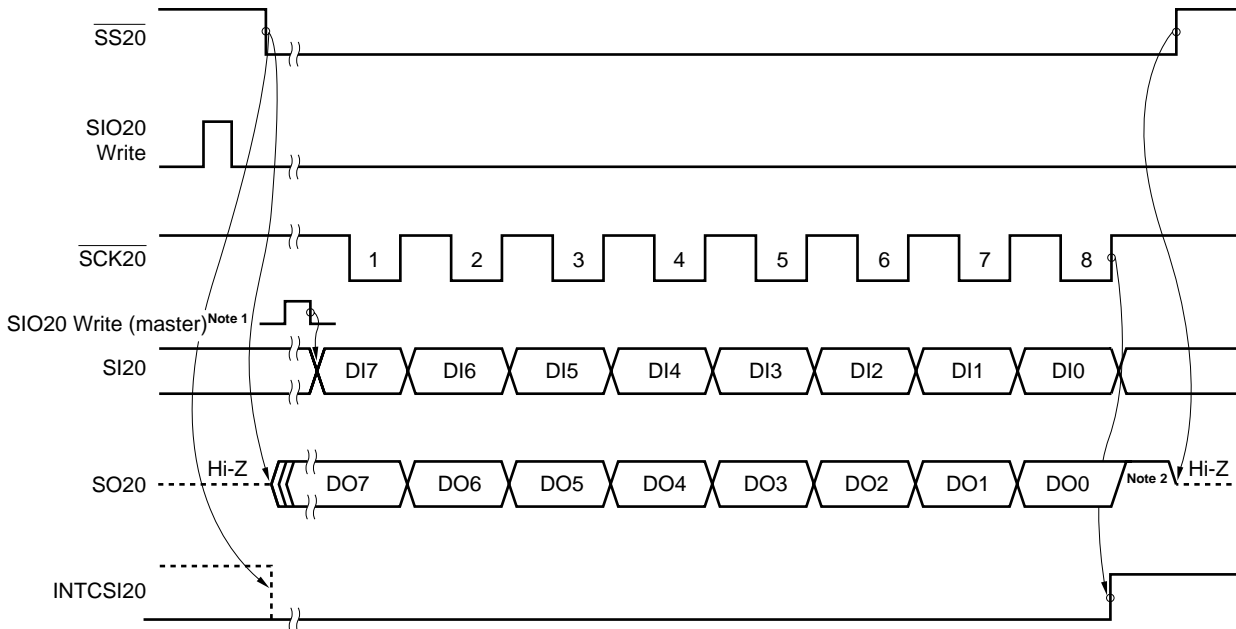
$\overline{SS20}$

SIO20 Write

$\overline{SCK20}$

1 2 3 4 5 6 7 8

SIO20 Write (master)Note 1

SI20

DI7 DI6 DI5 DI4 DI3 DI2 DI1 DI0

SO20 Hi-Z

DO7 DO6 DO5 DO4 DO3 DO2 DO1 DO0 Note 2 Hi-Z

INTCSI20